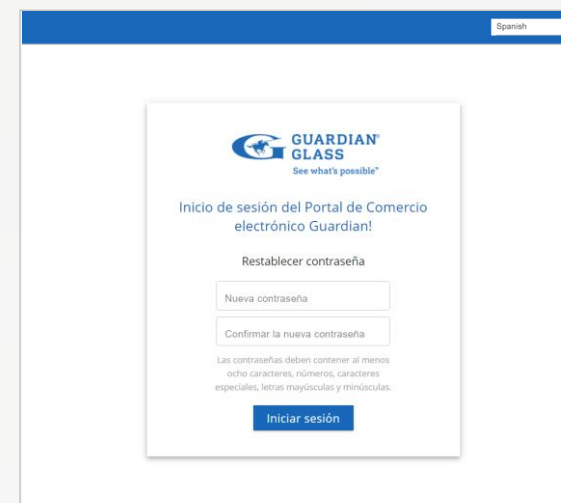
Spanish

GUARDIAN®
GLASS
See what's possible®

Inicio de sesión del Portal de Comercio electrónico Guardian!

Restablecer contraseña

Nueva contraseña

Confirmar la nueva contraseña

Las contraseñas deben contener al menos ocho caracteres, números, caracteres especiales, letras mayúsculas y minúsculas.

Iniciar sesión